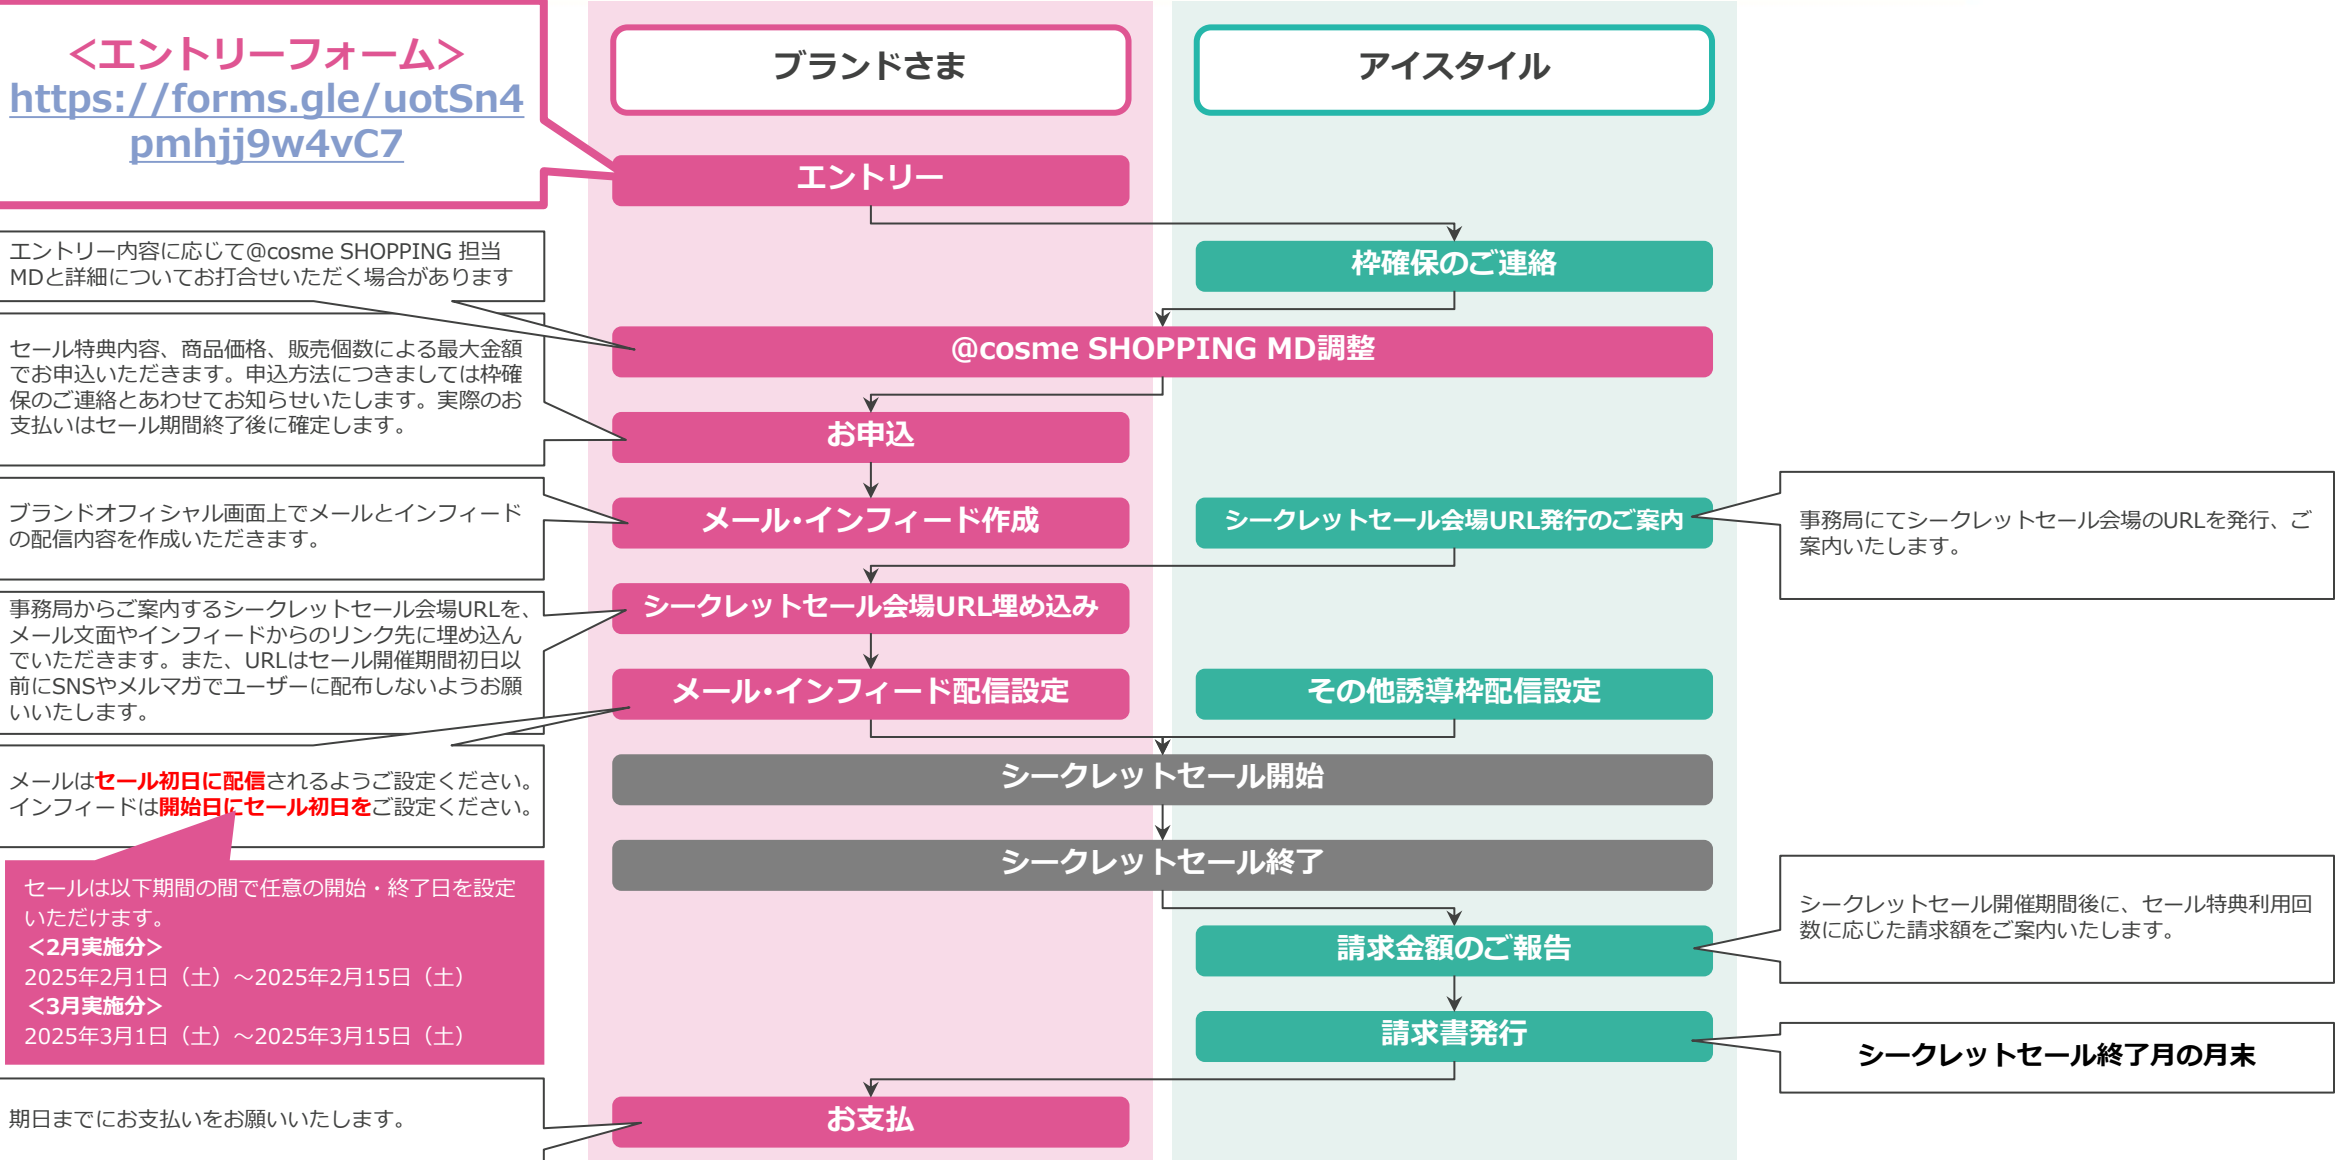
<エントリーフォーム>
https://forms.gle/uotSn4pmhjj9w4vC7

ブランドさま

アイスタイル

エントリー

エントリー内容に応じて@cosme SHOPPING 担当MDと詳細についてお打合せいただく場合があります

枠確保のご連絡

@cosme SHOPPING MD調整

セール特典内容、商品価格、販売個数による最大金額でお申込いただきます。申込方法につきましては枠確保のご連絡とあわせてお知らせいたします。実際のお支払いはセール期間終了後に確定します。

お申込

ブランドオフィシャル画面上でメールとインフィードの配信内容を作成いただきます。

メール・インフィード作成

シークレットセール会場URL発行のご案内

事務局にてシークレットセール会場のURLを発行、ご案内いたします。

事務局からご案内するシークレットセール会場URLを、メール文面やインフィードからのリンク先に埋め込んでいただきます。また、URLはセール開催期間初日以前にSNSやメルマガでユーザーに配布しないようお願いいたします。

シークレットセール会場URL埋め込み

メール・インフィード配信設定

その他誘導枠配信設定

メールはセール初日に配信されるようご設定ください。インフィードは開始日にセール初日をご設定ください。

シークレットセール開始

シークレットセール終了

セールは以下期間の間で任意の開始・終了日を設定いただけます。
<2月実施分>
2025年2月1日（土）～2025年2月15日（土）
<3月実施分>
2025年3月1日（土）～2025年3月15日（土）

シークレットセール開催期間後に、セール特典利用回数に応じた請求額をご案内いたします。

請求金額のご報告

請求書発行

シークレットセール終了月の月末

期日までにお支払いをお願いいたします。

お支払